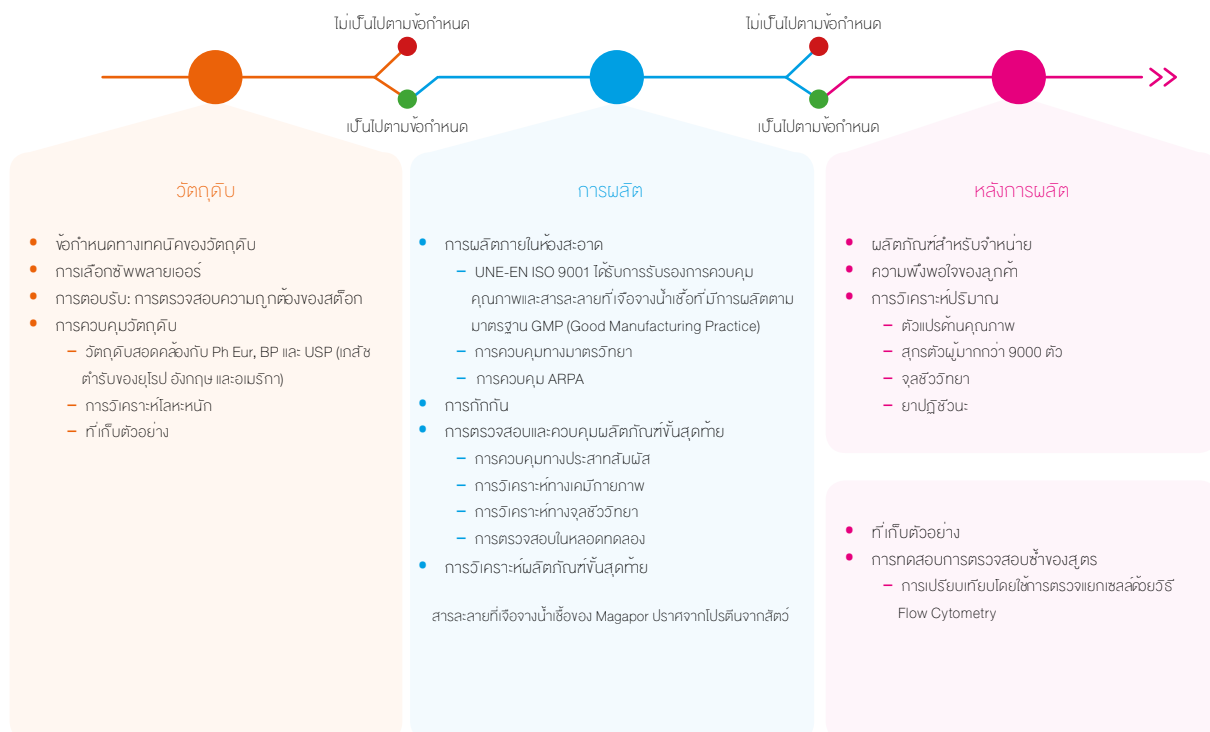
ไม่เป็นไปตามข้อกำหนด

ไม่เป็นไปตามข้อกำหนด

เป็นไปตามข้อกำหนด

เป็นไปตามข้อกำหนด

วัตถุดิบ

- ข้อกำหนดทางเทคนิคของวัตถุดิบ
- การเลือกซัพพลายเออร์
- การตอบรับ: การตรวจสอบความถูกต้องของสต็อก
- การควบคุมวัตถุดิบ
  – วัตถุดิบสอดคล้องกับ Ph Eur, BP และ USP (เภสัชตำรับของยุโรป อังกฤษ และอเมริกา)
  – การวิเคราะห์โลหะหนัก
  – ที่เก็บตัวอย่าง

การผลิต

- การผลิตภายในห้องสะอาด
  – UNE-EN ISO 9001 ได้รับการรับรองการควบคุมคุณภาพและสารละลายที่เจือจางน้ำเชื้อที่มีการผลิตตามมาตรฐาน GMP (Good Manufacturing Practice)
  – การควบคุมทางมาตรวิทยา
  – การควบคุม ARPA
- การกักกัน
- การตรวจสอบและควบคุมผลิตภัณฑ์ขั้นสุดท้าย
  – การควบคุมทางประสาทสัมผัส
  – การวิเคราะห์ทางเคมีกายภาพ
  – การวิเคราะห์ทางจุลชีววิทยา
  – การตรวจสอบในหลอดทดลอง
- การวิเคราะห์ผลิตภัณฑ์ขั้นสุดท้าย

สารละลายที่เจือจางน้ำเชื้อของ Magapor ปราศจากโปรตีนจากสัตว์

หลังการผลิต

- ผลิตภัณฑ์สำหรับจำหน่าย
- ความพึงพอใจของลูกค้า
- การวิเคราะห์ปริมาณ
  – ตัวแปรด้านคุณภาพ
  – สุกรตัวผู้มากกว่า 9000 ตัว
  – จุลชีววิทยา
  – ยาปฏิชีวนะ

- ที่เก็บตัวอย่าง
- การทดสอบการตรวจสอบซ้ำของสูตร
  – การเปรียบเทียบโดยใช้การตรวจแยกเซลล์ด้วยวิธี Flow Cytometry